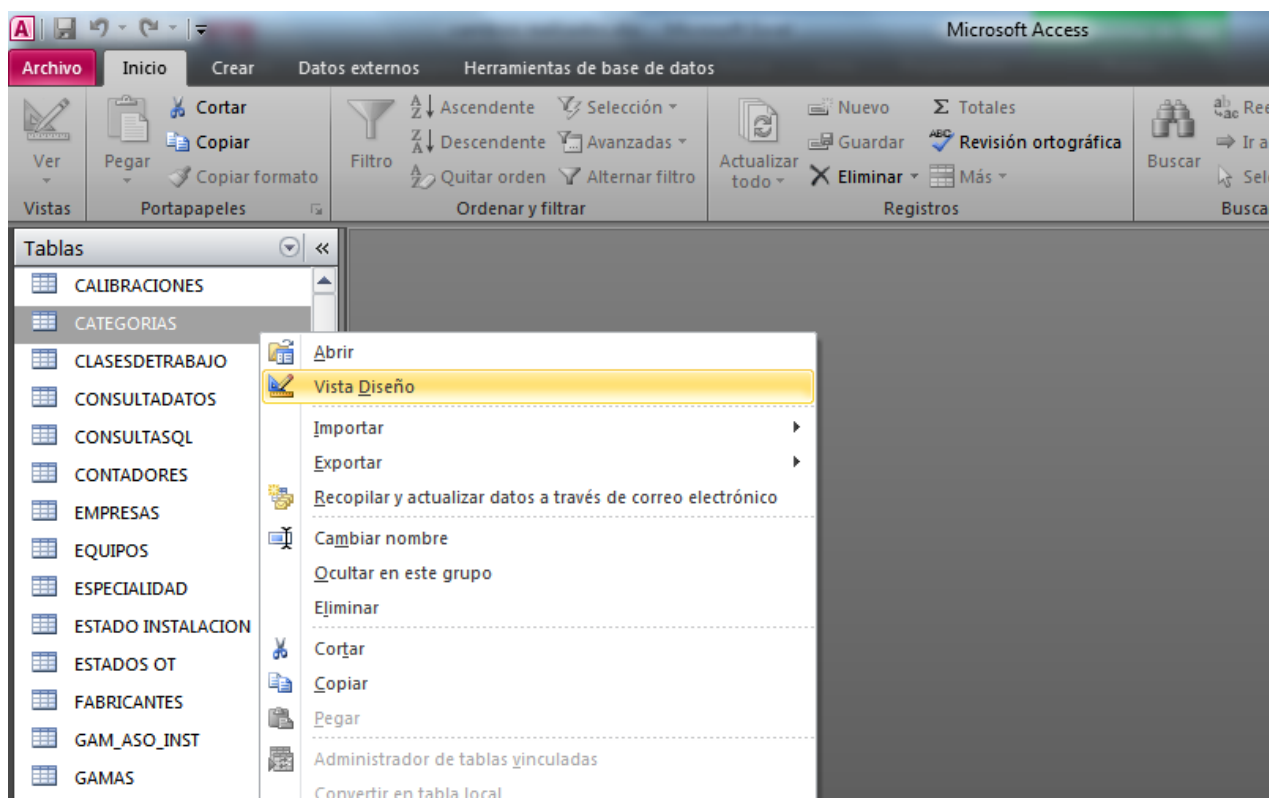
Microsoft Access

Archivo | Inicio | Crear | Datos externos | Herramientas de base de datos

Ver
Vistas

Pegar
Cortar
Copiar
Copiar formato
Portapapeles

Filtro
Ascendente
Descendente
Quitar orden
Selección
Avanzadas
Alternar filtro
Ordenar y filtrar

Actualizar todo
Nuevo
Guardar
Eliminar
Totales
Revisión ortográfica
Más
Registros

Buscar
Ree
Ir a
Sele
Busca

Tablas
CALIBRACIONES
CATEGORIAS
CLASESDETRABAJO
CONSULTADATOS
CONSULTASQL
CONTADORES
EMPRESAS
EQUIPOS
ESPECIALIDAD
ESTADO INSTALACION
ESTADOS OT
FABRICANTES
GAM_ASO_INST
GAMAS

Abrir
Vista Diseño
Importar
Exportar
Recopilar y actualizar datos a través de correo electrónico
Cambiar nombre
Ocultar en este grupo
Eliminar
Cortar
Copiar
Pegar
Administrador de tablas vinculadas
Convertir en tabla local